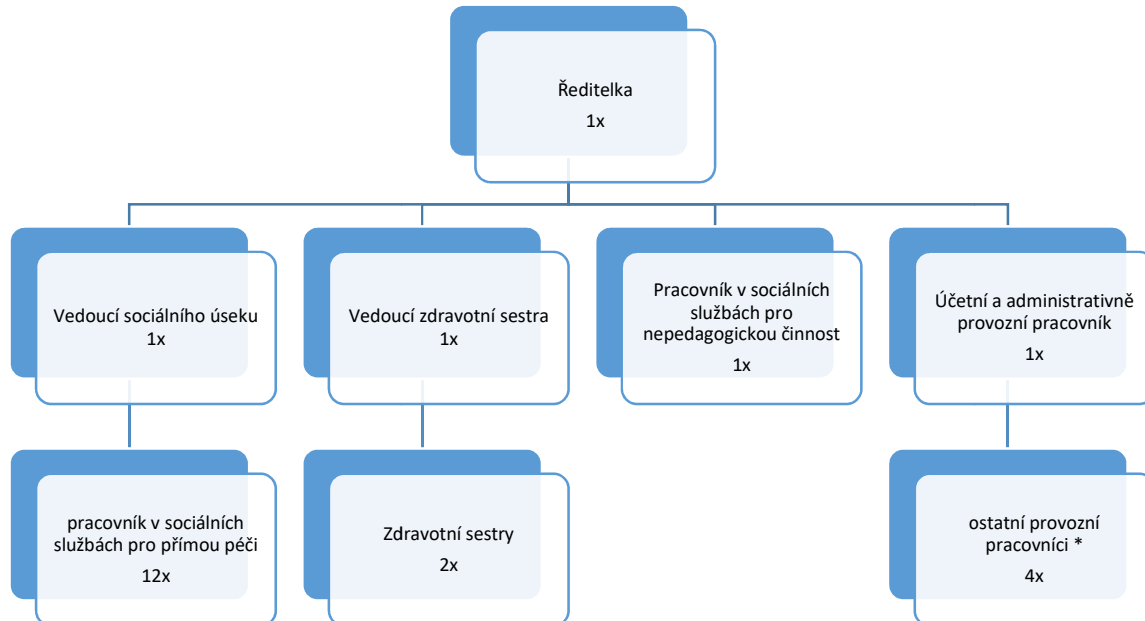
Ředitelka
1x

Vedoucí sociálního úseku
1x

Vedoucí zdravotní sestra
1x

Pracovník v sociálních službách pro nepedagogickou činnost
1x

Účetní a administrativně provozní pracovník
1x

pracovník v sociálních službách pro přímou péči
12x

Zdravotní sestry
2x

ostatní provozní pracovníci *
4x